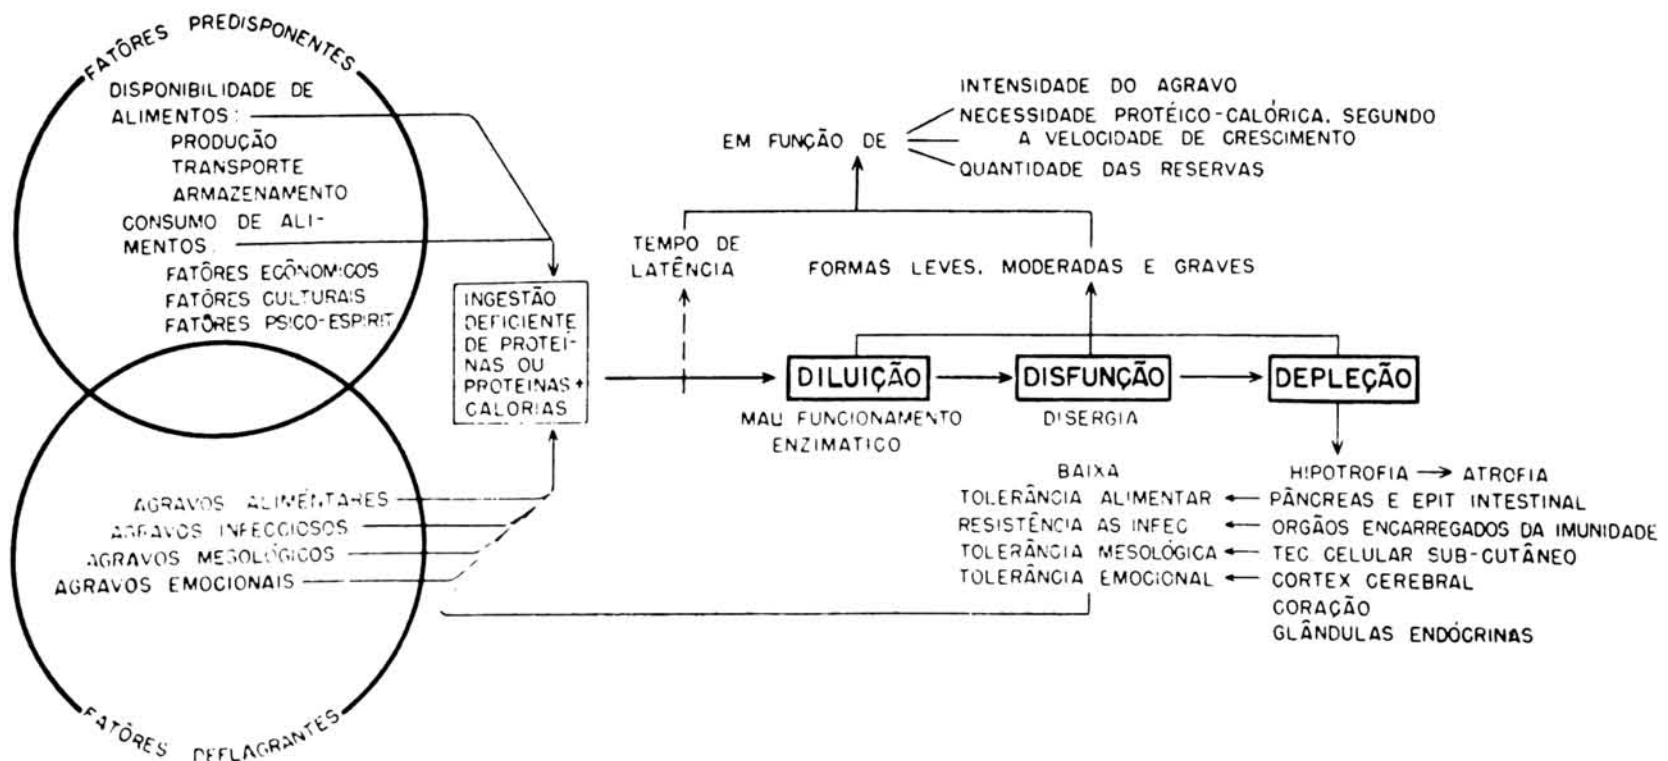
FATÔRES PREDISPONENTES

DISPONIBILIDADE DE ALIMENTOS:
PRODUÇÃO
TRANSPORTE
ARMAZENAMENTO
CONSUMO DE ALIMENTOS:
FATÔRES ECONÔMICOS
FATÔRES CULTURAIS
FATÔRES PSICO-ESPIRIT

INGESTÃO DEFICIENTE DE PROTEÍNAS OU PROTEÍNAS + CALORIAS

INTENSIDADE DO AGRAVO
NECESSIDADE PROTÉICO-CALÓRICA, SEGUNDO A VELOCIDADE DE CRESCIMENTO
EM FUNÇÃO DE
QUANTIDADE DAS RESERVAS

TEMPO DE LATÊNCIA

FORMAS LEVES, MODERADAS E GRAVES

DILUIÇÃO
DISFUNÇÃO
DEPLEÇÃO

MAU FUNCIONAMENTO ENZIMÁTICO

DISERGIA

BAIXA
TOLERÂNCIA ALIMENTAR
RESISTÊNCIA AS INFEC
TOLERÂNCIA MESOLÓGICA
TOLERÂNCIA EMOCIONAL

HIPOTROFIA → ATROFIA
PÂNCREAS E EPIT INTESTINAL
ORGÃOS ENCARREGADOS DA IMUNIDADE
TEC CELULAR SUB-CUTÂNEO
CORTEX CEREBRAL
CORAÇÃO
GLÂNDULAS ENDÓCRINAS

AGRAVOS ALIMENTARES
AGRAVOS INFECCIOSOS
AGRAVOS MESOLÓGICOS
AGRAVOS EMOCIONAIS

FATÔRES DEFLAGRANTES